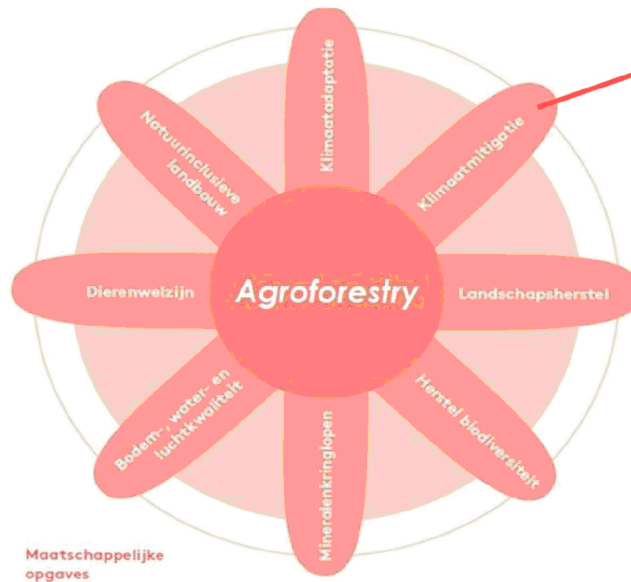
Agroforestry

Klimaatadaptatie

Klimaatmitigatie

Landschapsherstel

Herstel biodiversiteit

Mineralenkringlopen

Bodem-, water- en luchtkwaliteit

Dierenwelzijn

Natuurinclusieve landbouw

Maatschappelijke opgaves